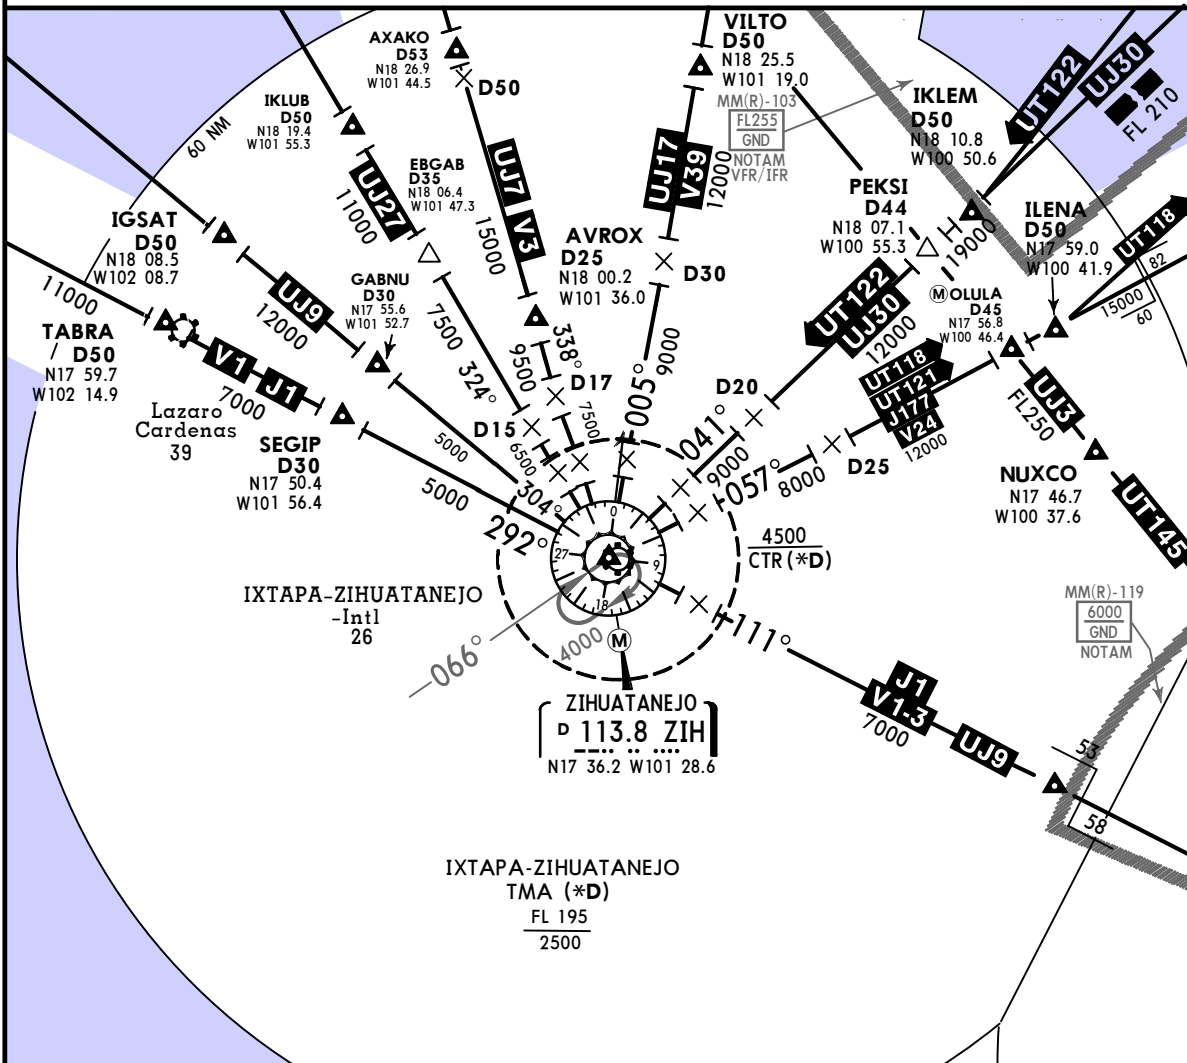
AXAKO
D53
N18 26.9
W101 44.5

D50

VILTO
D50
N18 25.5
W101 19.0

MM(R)-103
FL255
GND
NOTAM
VFR/IFR

IKLEM
D50
N18 10.8
W100 50.6

UT122
UJ30
FL 210

IKLUB
D50
N18 19.4
W101 55.3

60 NM

EBGAB
D35
N18 06.4
W101 47.3

UJ27
11000

UJ7
V3
15000

UJ17
V39
12000

PEKSI
D44
N18 07.1
W100 55.3

11900

ILENA
D50
N17 59.0
W100 41.9

UT118
82

IGSAT
D50
N18 08.5
W102 08.7

AVROX
D25
N18 00.2
W101 36.0

D30

UT122
UJ30
12000

OLULA
D45
N17 56.8
W100 46.4

15000
60

11000

TABRA
D50
N17 59.7
W102 14.9

UJ9
12000

GABNU
D30
N17 55.6
W101 52.7

7500
324°

338°
9500

9000
005°

D17
7500

D20

UT118
UT121
J177
V24
12000

UJ3
FL250

V1
J1
7000

Lazaro
Cardenas
39

SEGIP
D30
N17 50.4
W101 56.4

5000

5000

D15
6500

304°

292°

041°
9000

057°
8000

D25

NUXCO
N17 46.7
W100 37.6

UT145

4500
CTR (*D)

0
27
9
18

IXTAPA-ZIHUATANEJO
-Intl
26

066°

4000

111°

MM(R)-119
6000
GND
NOTAM

ZIHUATANEJO
D 113.8 ZIH
N17 36.2 W101 28.6

J1
V1-3
7000

UJ9

53

58

IXTAPA-ZIHUATANEJO
TMA (*D)
FL 195
2500